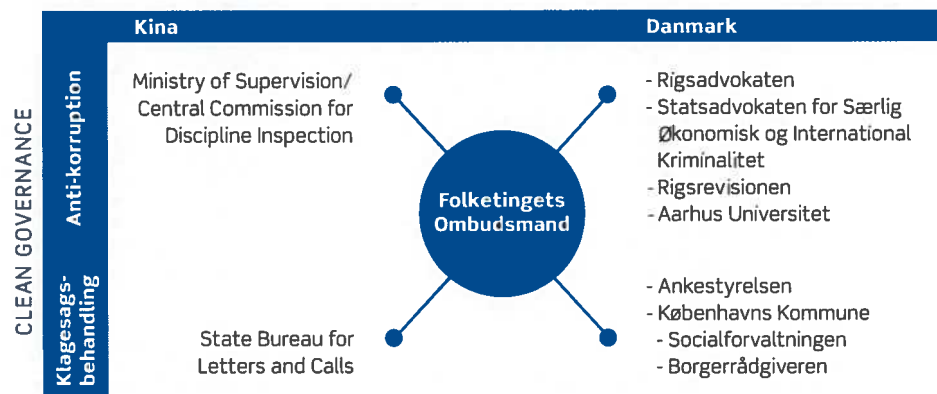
CLEAN GOVERNANCE

Kina

Danmark

Anti-korruption

Ministry of Supervision/ Central Commission for Discipline Inspection

- Rigsadvokaten
- Statsadvokaten for Særlig Økonomisk og International Kriminalitet
- Rigsrevisionen
- Aarhus Universitet

Folketingets Ombudsmand

Klagesagsbehandling

State Bureau for Letters and Calls

- Ankestyrelsen
- Københavns Kommune
- Socialforvaltningen
- Borgerrådgiveren